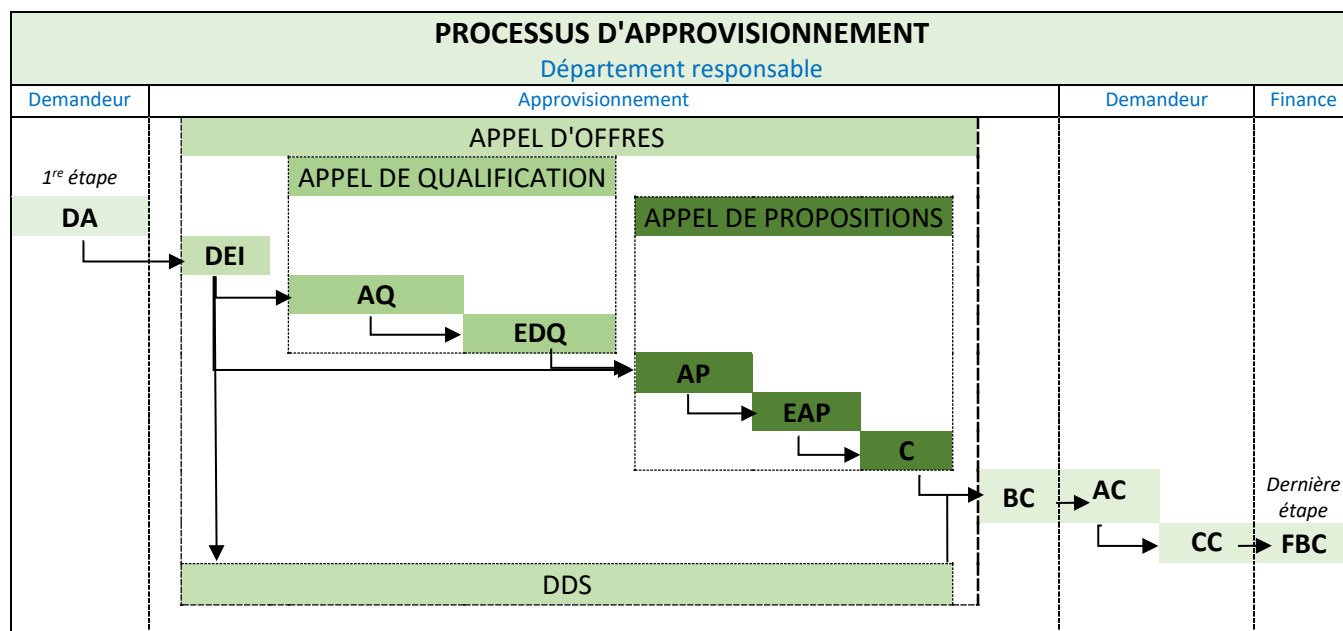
PROCESSUS D'APPROVISIONNEMENT
Département responsable

Demandeur
Approvisionnement
Demandeur
Finance

APPEL D'OFFRES
APPEL DE QUALIFICATION
APPEL DE PROPOSITIONS

$1^{re}$ étape
DA
DEI
AQ
EDQ
AP
EAP
C
BC
AC
CC
FBC
Dernière étape
DDS